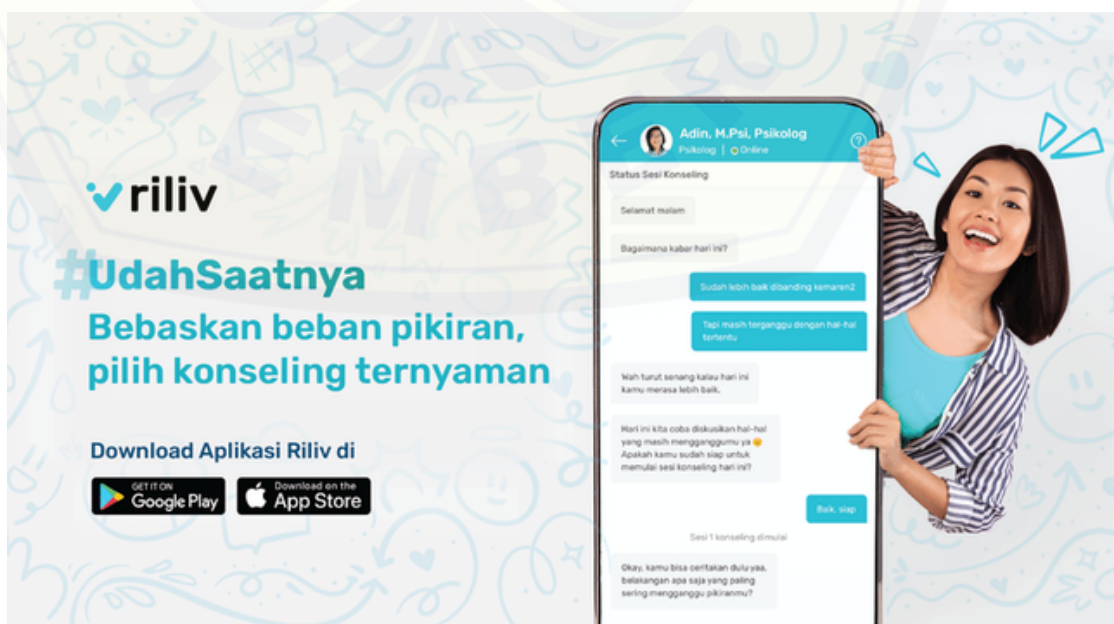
riliv

#UdahSaatnya
Bebaskan beban pikiran, pilih konseling ternyaman

Download Aplikasi Riliv di

GET IT ON Google Play

Download on the App Store

Adin, M.Psi, Psikolog
Psikolog | Online

Status Sesi Konseling

Selamat malam

Bagaimana kabar hari ini?

Sudah lebih baik dibanding kemaren2

Tapi masih terganggu dengan hal-hal tertentu

Wah turut senang kalau hari ini kamu merasa lebih baik.

Hari ini kita coba diskusikan hal-hal yang masih mengganggumu ya 😊 Apakah kamu sudah siap untuk memulai sesi konseling hari ini?

Baik, siap

Sesi 1 konseling dimulai

Okay, kamu bisa ceritakan dulu yaa, belakangan apa saja yang paling sering mengganggu pikiranmu?